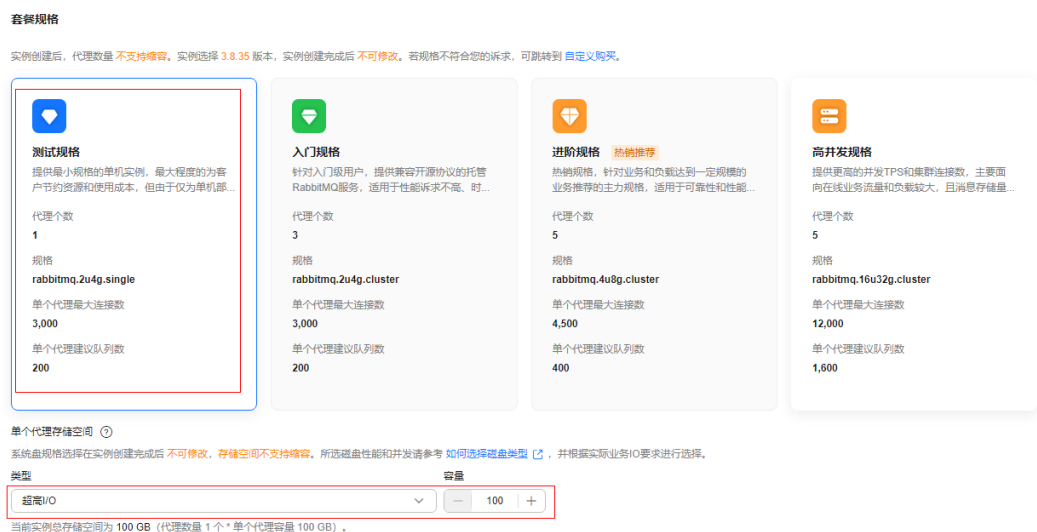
套餐规格

实例创建后，代理数量 不支持缩容。实例选择 3.8.35 版本，实例创建完成后 不可修改。若规格不符合您的诉求，可跳转到 自定义购买。

测试规格
提供最小规格的单机实例，最大程度的为客户节约资源和使用成本，但由于仅为单机部...
代理个数
1
规格
rabbitmq.2u4g.single
单个代理最大连接数
3,000
单个代理建议队列数
200

入门规格
针对入门级用户，提供兼容开源协议的托管RabbitMQ服务，适用于性能诉求不高、时...
代理个数
3
规格
rabbitmq.2u4g.cluster
单个代理最大连接数
3,000
单个代理建议队列数
200

进阶规格 热销推荐
热销规格，针对业务和负载达到一定规模的业务推荐的主力规格，适用于可靠性和性能...
代理个数
5
规格
rabbitmq.4u8g.cluster
单个代理最大连接数
4,500
单个代理建议队列数
400

高并发规格
提供更高的并发TPS和集群连接数，主要面向在线业务流量和负载较大，且消息存储量...
代理个数
5
规格
rabbitmq.16u32g.cluster
单个代理最大连接数
12,000
单个代理建议队列数
1,600

单个代理存储空间 ?

系统盘规格选择在实例创建完成后 不可修改，存储空间不支持缩容。所选磁盘性能和并发请参考 如何选择磁盘类型，并根据实际业务IO要求进行选择。

类型
超高I/O
容量
— 100 +

当前实例总存储空间为 100 GB（代理数量 1 个 * 单个代理容量 100 GB）。